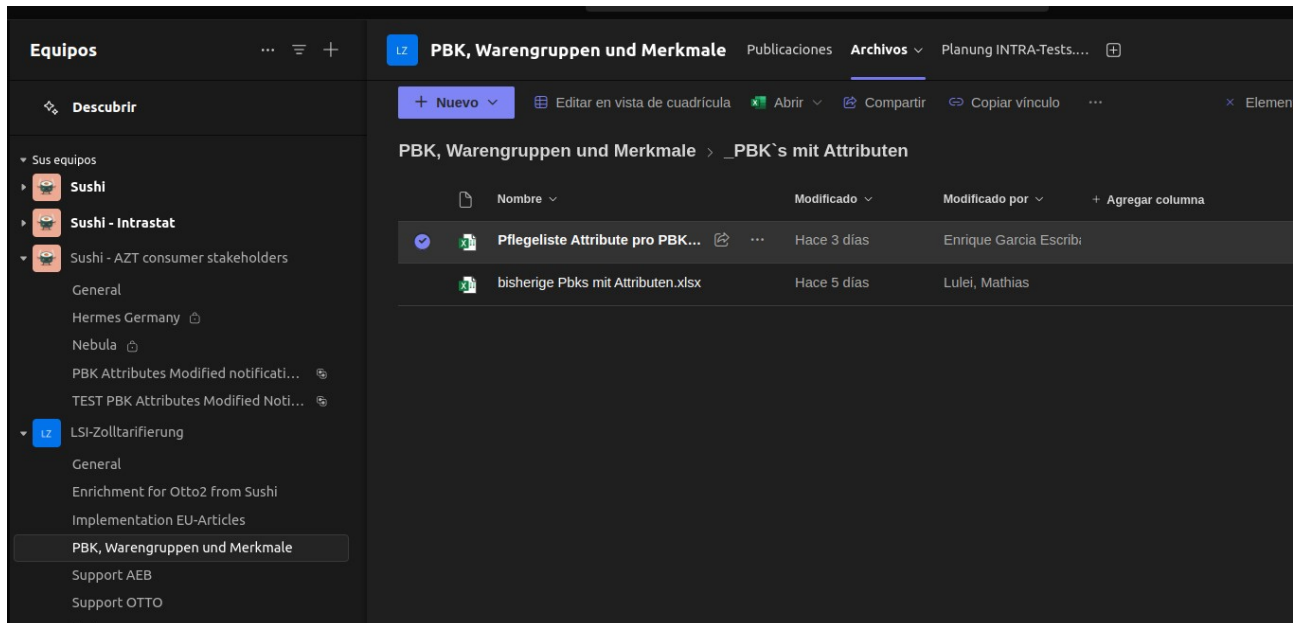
Equipos ··· ☰ +

Descubrir

Sus equipos

Sushi

Sushi - Intrastat

Sushi - AZT consumer stakeholders

General

Hermes Germany

Nebula

PBK Attributes Modified notificati...

TEST PBK Attributes Modified Noti...

LZ LSI-Zolltarifierung

General

Enrichment for Otto2 from Sushi

Implementation EU-Articles

PBK, Warengruppen und Merkmale

Support AEB

Support OTTO

LZ PBK, Warengruppen und Merkmale Publicaciones Archivos Planung INTRA-Tests....

+ Nuevo Editar en vista de cuadrícula Abrir Compartir Copiar vínculo ··· × Elemen

PBK, Warengruppen und Merkmale > _PBK`s mit Attributen

| | Nombre | Modificado | Modificado por | + Agregar columna |
|---|---|---|---|---|
| | Pflegeliste Attribute pro PBK... ··· | Hace 3 días | Enrique Garcia Escrib | |
| | bisherige Pbks mit Attributen.xlsx | Hace 5 días | Lulei, Mathias | |